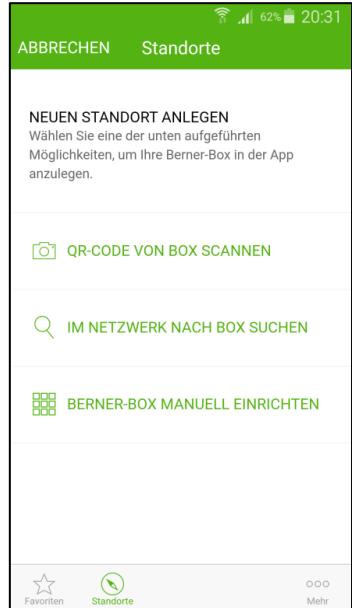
62% 20:31

ABBRECHEN Standorte

NEUEN STANDORT ANLEGEN
Wählen Sie eine der unten aufgeführten Möglichkeiten, um Ihre Berner-Box in der App anzulegen.

QR-CODE VON BOX SCANNEN

IM NETZWERK NACH BOX SUCHEN

BERNER-BOX MANUELL EINRICHTEN

Favoriten Standorte Mehr